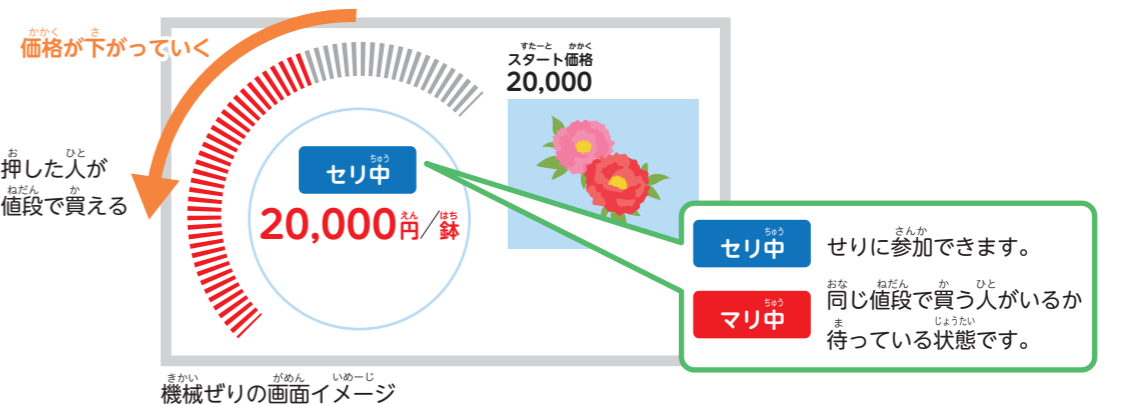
かかく さ
価格が下がっていく

お ひと
押した人が
ねだん か
値段で買える

すたーと かかく
スタート価格
20,000

ちゅう
セリ中

えん はち
20,000円/鉢

ちゅう
セリ中
さんか
せりに参加できます。

ちゅう
マリ中
おな ねだん か ひと
同じ値段で買う人がいるか
ま じょうたい
待っている状態です。

きかい がめん いめーじ
機械ぜりの画面イメージ